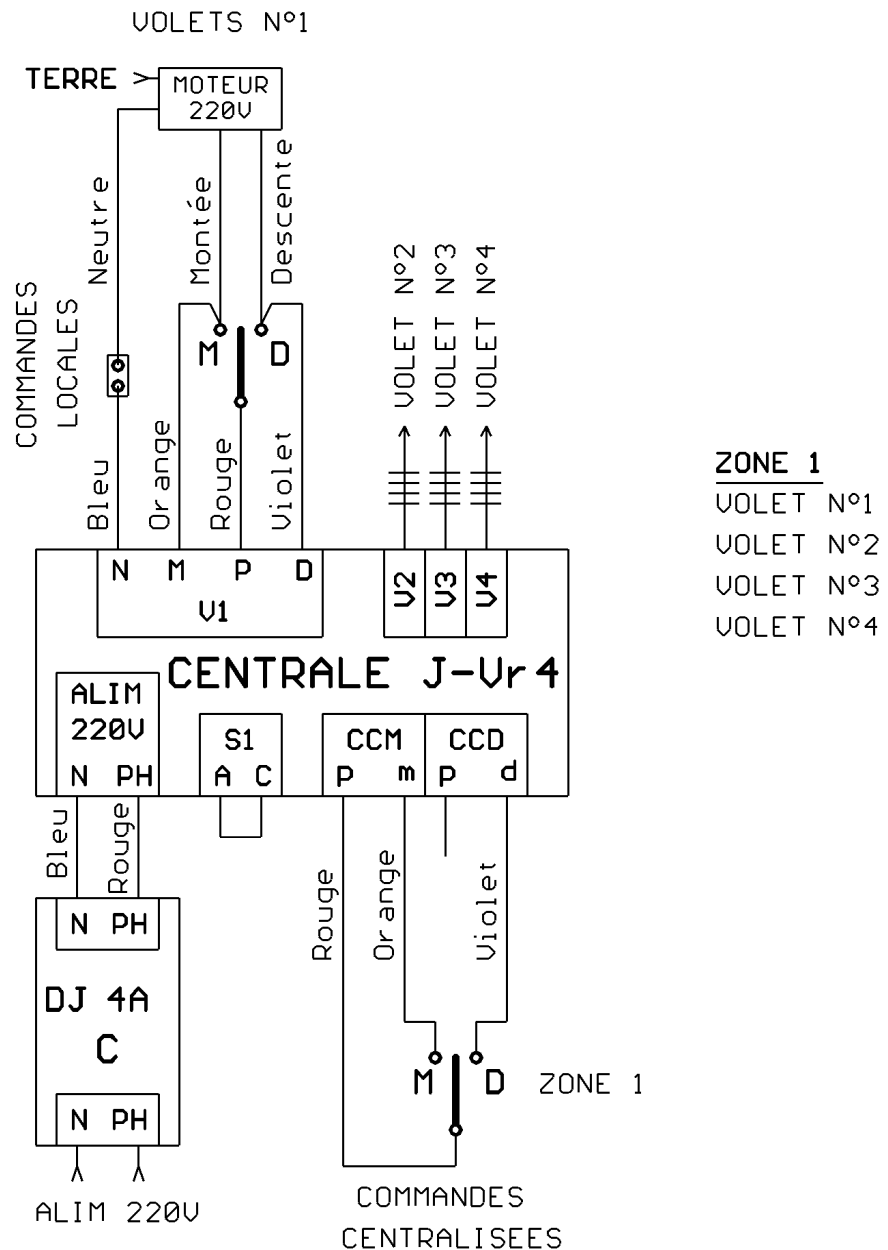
VOLETS N°1

TERRE

MOTEUR 220V

Neutre

Montée

Descente

COMMANDES LOCALES

M

D

VOLET N°2

VOLET N°3

VOLET N°4

Bleu

Orange

Rouge

Violet

N M P D

V1

V2 V3 V4

ZONE 1
VOLET N°1
VOLET N°2
VOLET N°3
VOLET N°4

CENTRALE J-Vr4

ALIM 220V

N PH

S1

A C

CCM

P m

CCD

p d

Bleu

Rouge

Rouge

Orange

Violet

N PH

DJ 4A

C

N PH

M

D

ZONE 1

ALIM 220V

COMMANDES CENTRALISEES